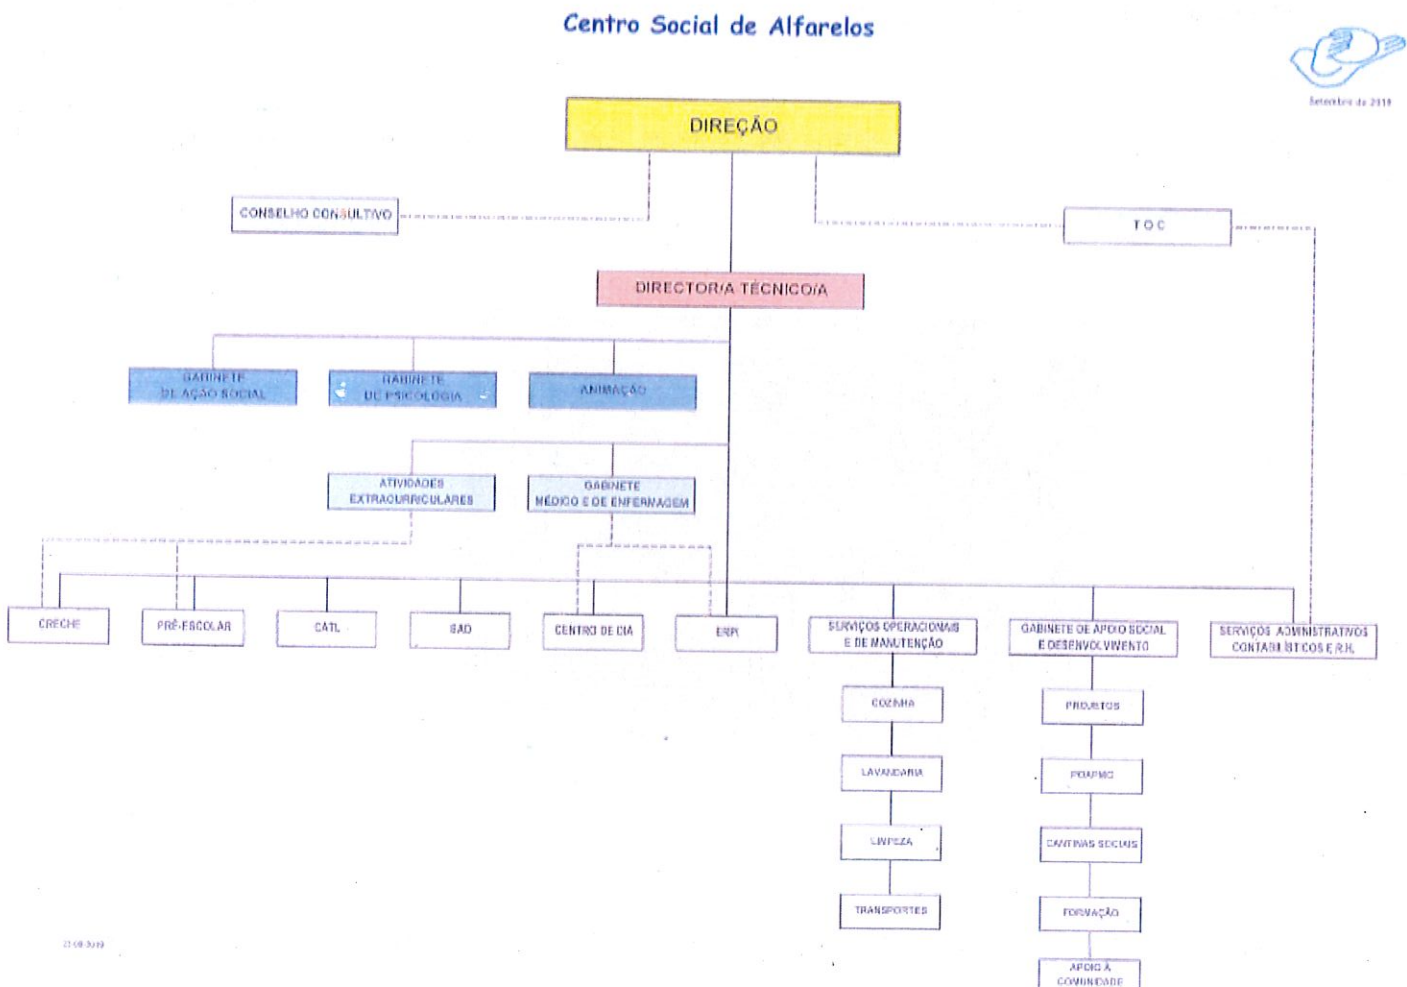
Centro Social de Alfarelos

Setembro de 2019

DIREÇÃO

CONSELHO CONSULTIVO

TOC

DIRECTOR/A TÉCNICO/A

GABINETE DE AÇÃO SOCIAL

GABINETE DE PSICOLOGIA

ANIMAÇÃO

ATIVIDADES EXTRACURRICULARES

GABINETE MÉDICO E DE ENFERMAGEM

CRECHE

PRÉ-ESCOLAR

CATL

SAD

CENTRO DE DIA

ERPI

SERVIÇOS OPERACIONAIS E DE MANUTENÇÃO

GABINETE DE APOIO SOCIAL E DESENVOLVIMENTO

SERVIÇOS ADMINISTRATIVOS CONTABILÍSTICOS E R.H.

COZINHA

LAVANDARIA

LIMPEZA

TRANSPORTES

PROJETOS

POAPMC

CANTINAS SOCIAIS

FORMAÇÃO

APOIO À COMUNIDADE

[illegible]